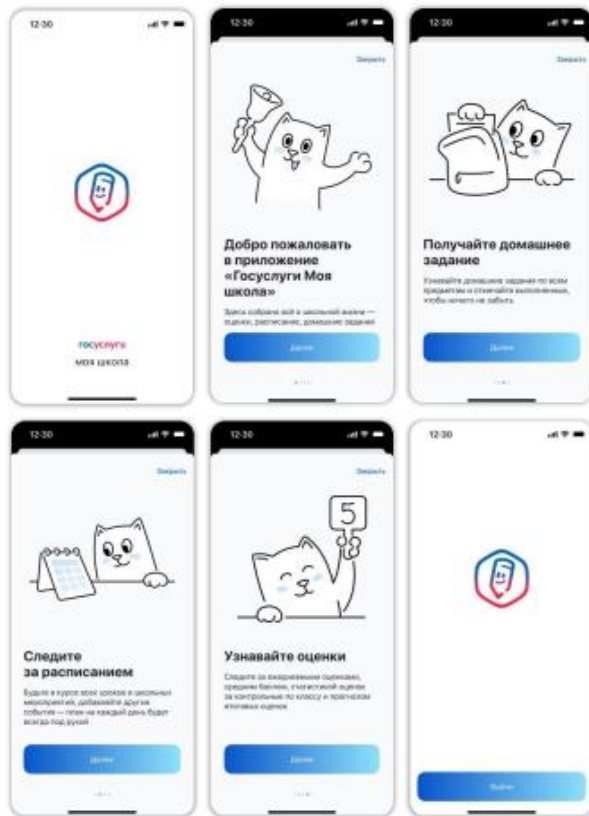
12:30

госуслуги
моя школа

12:30

Закрыть

5

Добро пожаловать в приложение «Госуслуги Моя школа»

Здесь собрано всё о школьной жизни — оценки, расписание, домашние задания

Далее

12:30

Закрыть

Получайте домашнее задание

Узнавайте домашние задания по всем предметам и отмечайте выполненные, чтобы ничего не забыть

Далее

12:30

Закрыть

Следите за расписанием

Будьте в курсе всех уроков и школьных мероприятий, добавляйте другие события — план на каждый день будет всегда под рукой

Далее

12:30

Закрыть

Узнавайте оценки

Следите за ежедневными оценками, средним баллом, статистикой оценок за контрольные по классу и прогнозом итоговых оценок

Далее

12:30

Войти